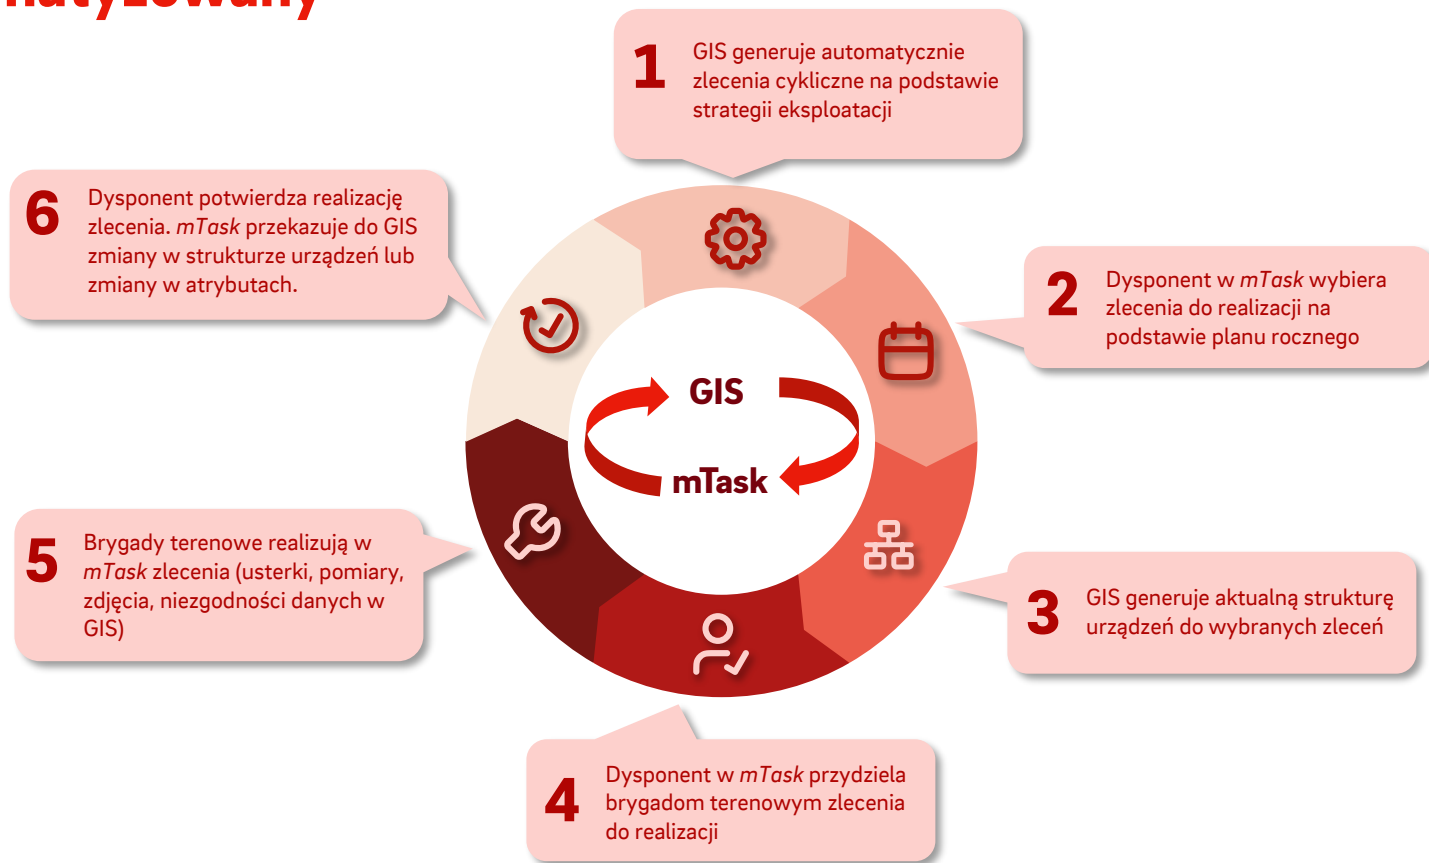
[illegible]

1 GIS generuje automatycznie zlecenia cykliczne na podstawie strategii eksploatacji

2 Dysponent w mTask wybiera zlecenia do realizacji na podstawie planu rocznego

3 GIS generuje aktualną strukturę urządzeń do wybranych zleceń

4 Dysponent w mTask przydziela brygadom terenowym zlecenia do realizacji

5 Brygady terenowe realizują w mTask zlecenia (usterki, pomiary, zdjęcia, niezgodności danych w GIS)

6 Dysponent potwierdza realizację zlecenia. mTask przekazuje do GIS zmiany w strukturze urządzeń lub zmiany w atrybutach.

GIS

mTask